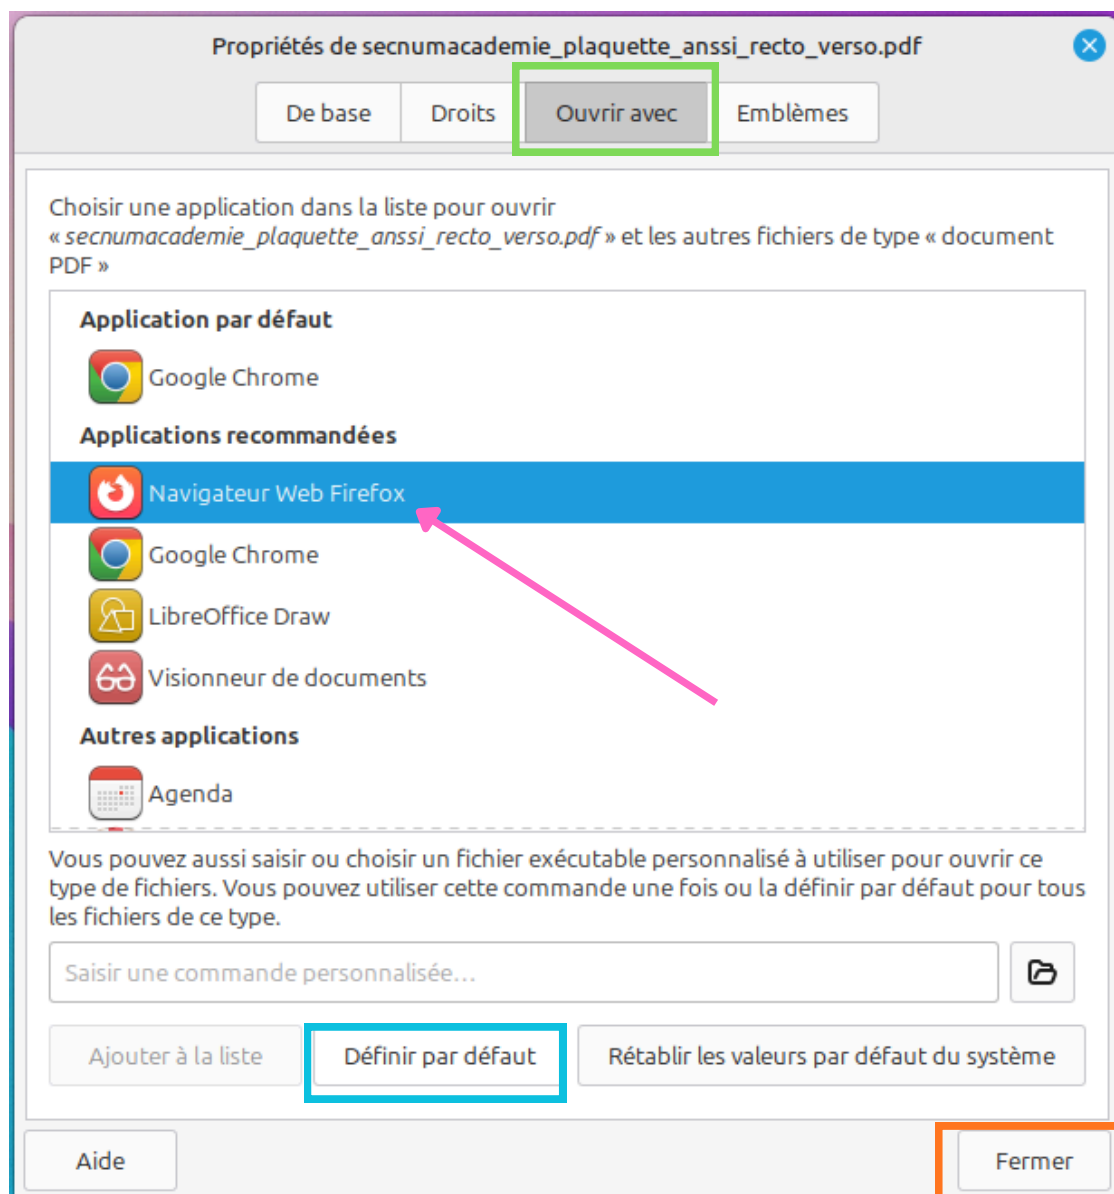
Propriétés de secnumacademie_plaquette_anssi_recto_verso.pdf

De base | Droits | Ouvrir avec | Emblèmes

Choisir une application dans la liste pour ouvrir « secnumacademie_plaquette_anssi_recto_verso.pdf » et les autres fichiers de type « document PDF »

Application par défaut

Google Chrome

Applications recommandées

Navigateur Web Firefox

Google Chrome

LibreOffice Draw

Visionneur de documents

Autres applications

Agenda

Vous pouvez aussi saisir ou choisir un fichier exécutable personnalisé à utiliser pour ouvrir ce type de fichiers. Vous pouvez utiliser cette commande une fois ou la définir par défaut pour tous les fichiers de ce type.

Saisir une commande personnalisée…

Ajouter à la liste | Définir par défaut | Rétablir les valeurs par défaut du système

Aide | Fermer